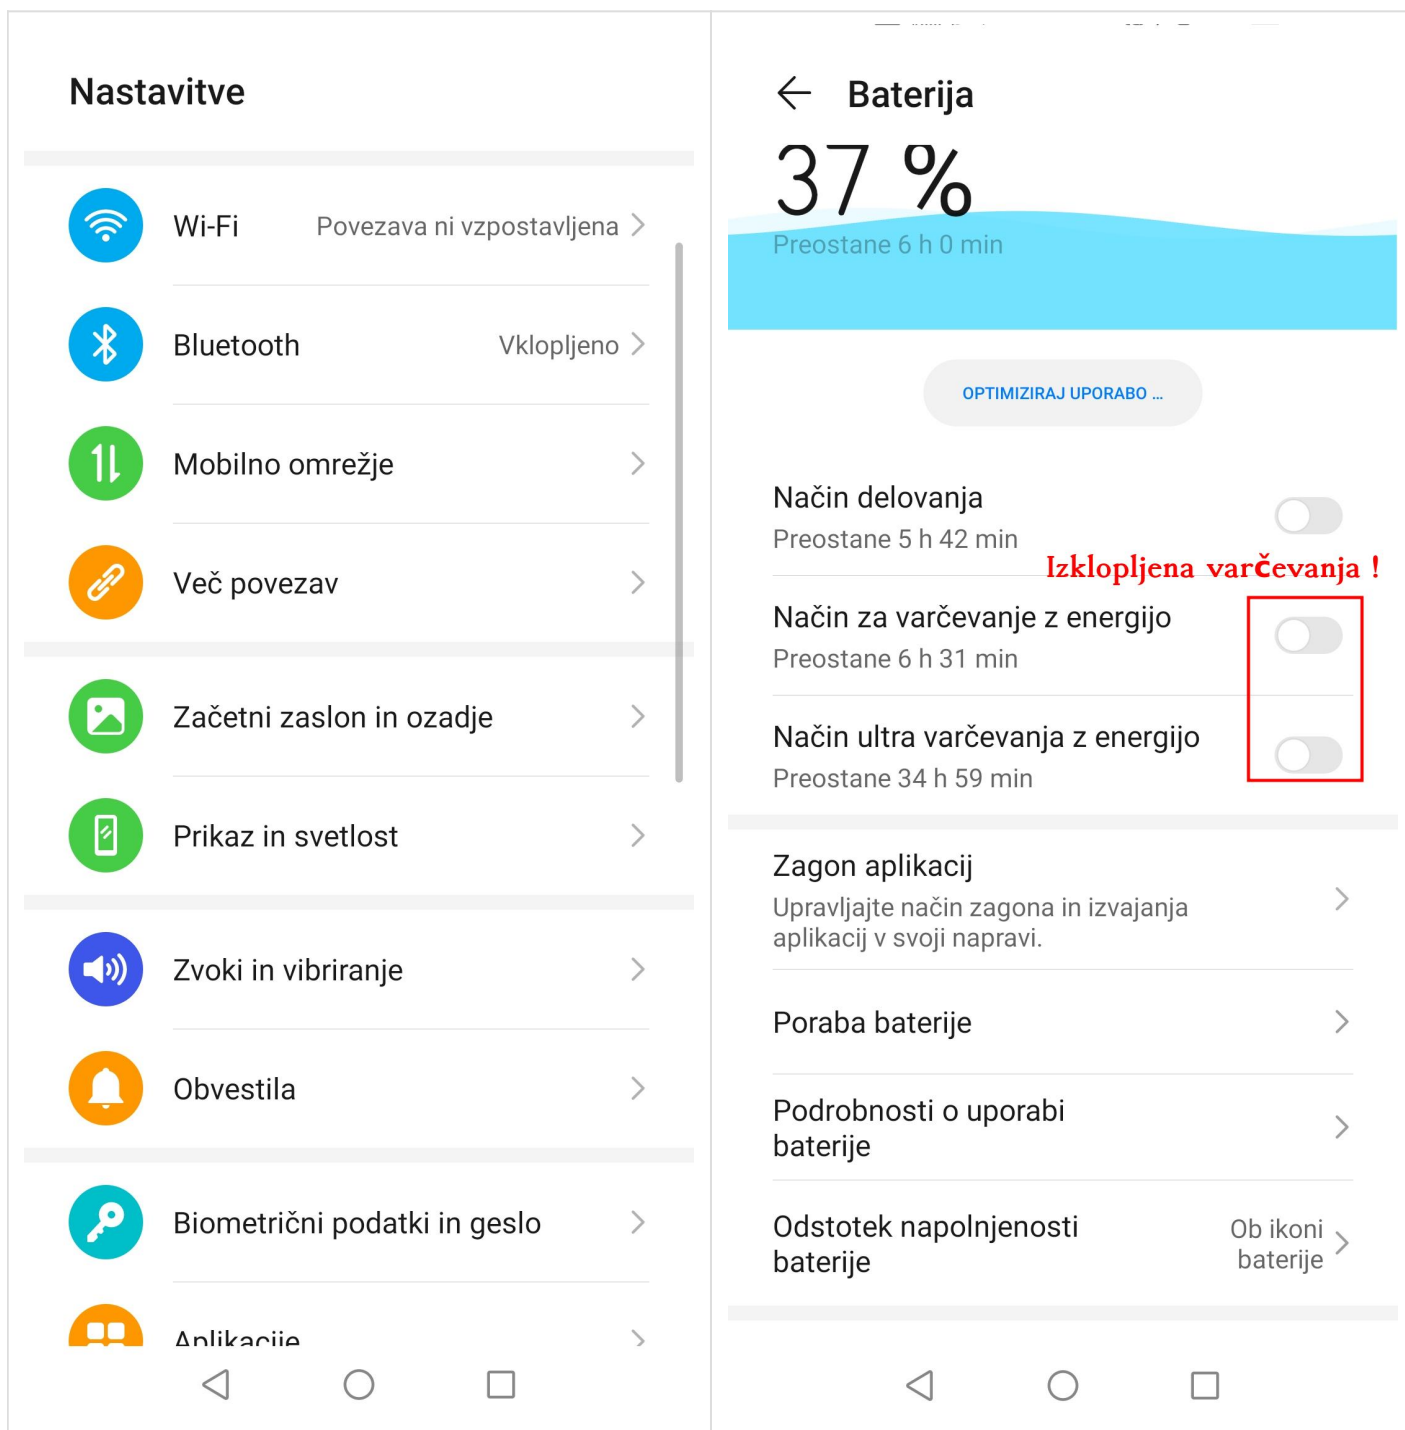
Nastavitve

Wi-Fi
Povezava ni vzpostavljena

Bluetooth
Vklopljeno

Mobilno omrežje

Več povezav

Začetni zaslon in ozadje

Prikaz in svetlost

Zvoki in vibriranje

Obvestila

Biometrični podatki in geslo

Aplikacije

Baterija

37 %

Preostane 6 h 0 min

OPTIMIZIRAJ UPORABO ...

Način delovanja
Preostane 5 h 42 min

Izklopljena varčevanja !

Način za varčevanje z energijo
Preostane 6 h 31 min

Način ultra varčevanja z energijo
Preostane 34 h 59 min

Zagon aplikacij
Upravljajte način zagona in izvajanja aplikacij v svoji napravi.

Poraba baterije

Podrobnosti o uporabi baterije

Odstotek napolnjenosti baterije
Ob ikoni baterije